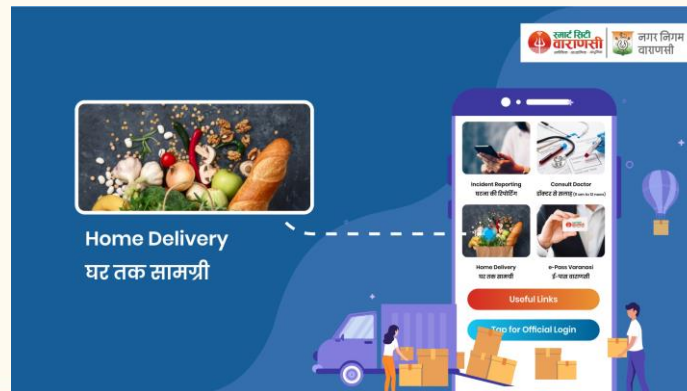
स्मार्ट सिटी वाराणसी
नगर निगम वाराणसी

Home Delivery
घर तक सामग्री

Incident Reporting
घटना की रिपोर्टिंग

Consult Doctor
डॉक्टर से सलाह

Home Delivery
घर तक सामग्री

e-Pass Varanasi
ई-पास वाराणसी

Useful Links

Tap for Official Login